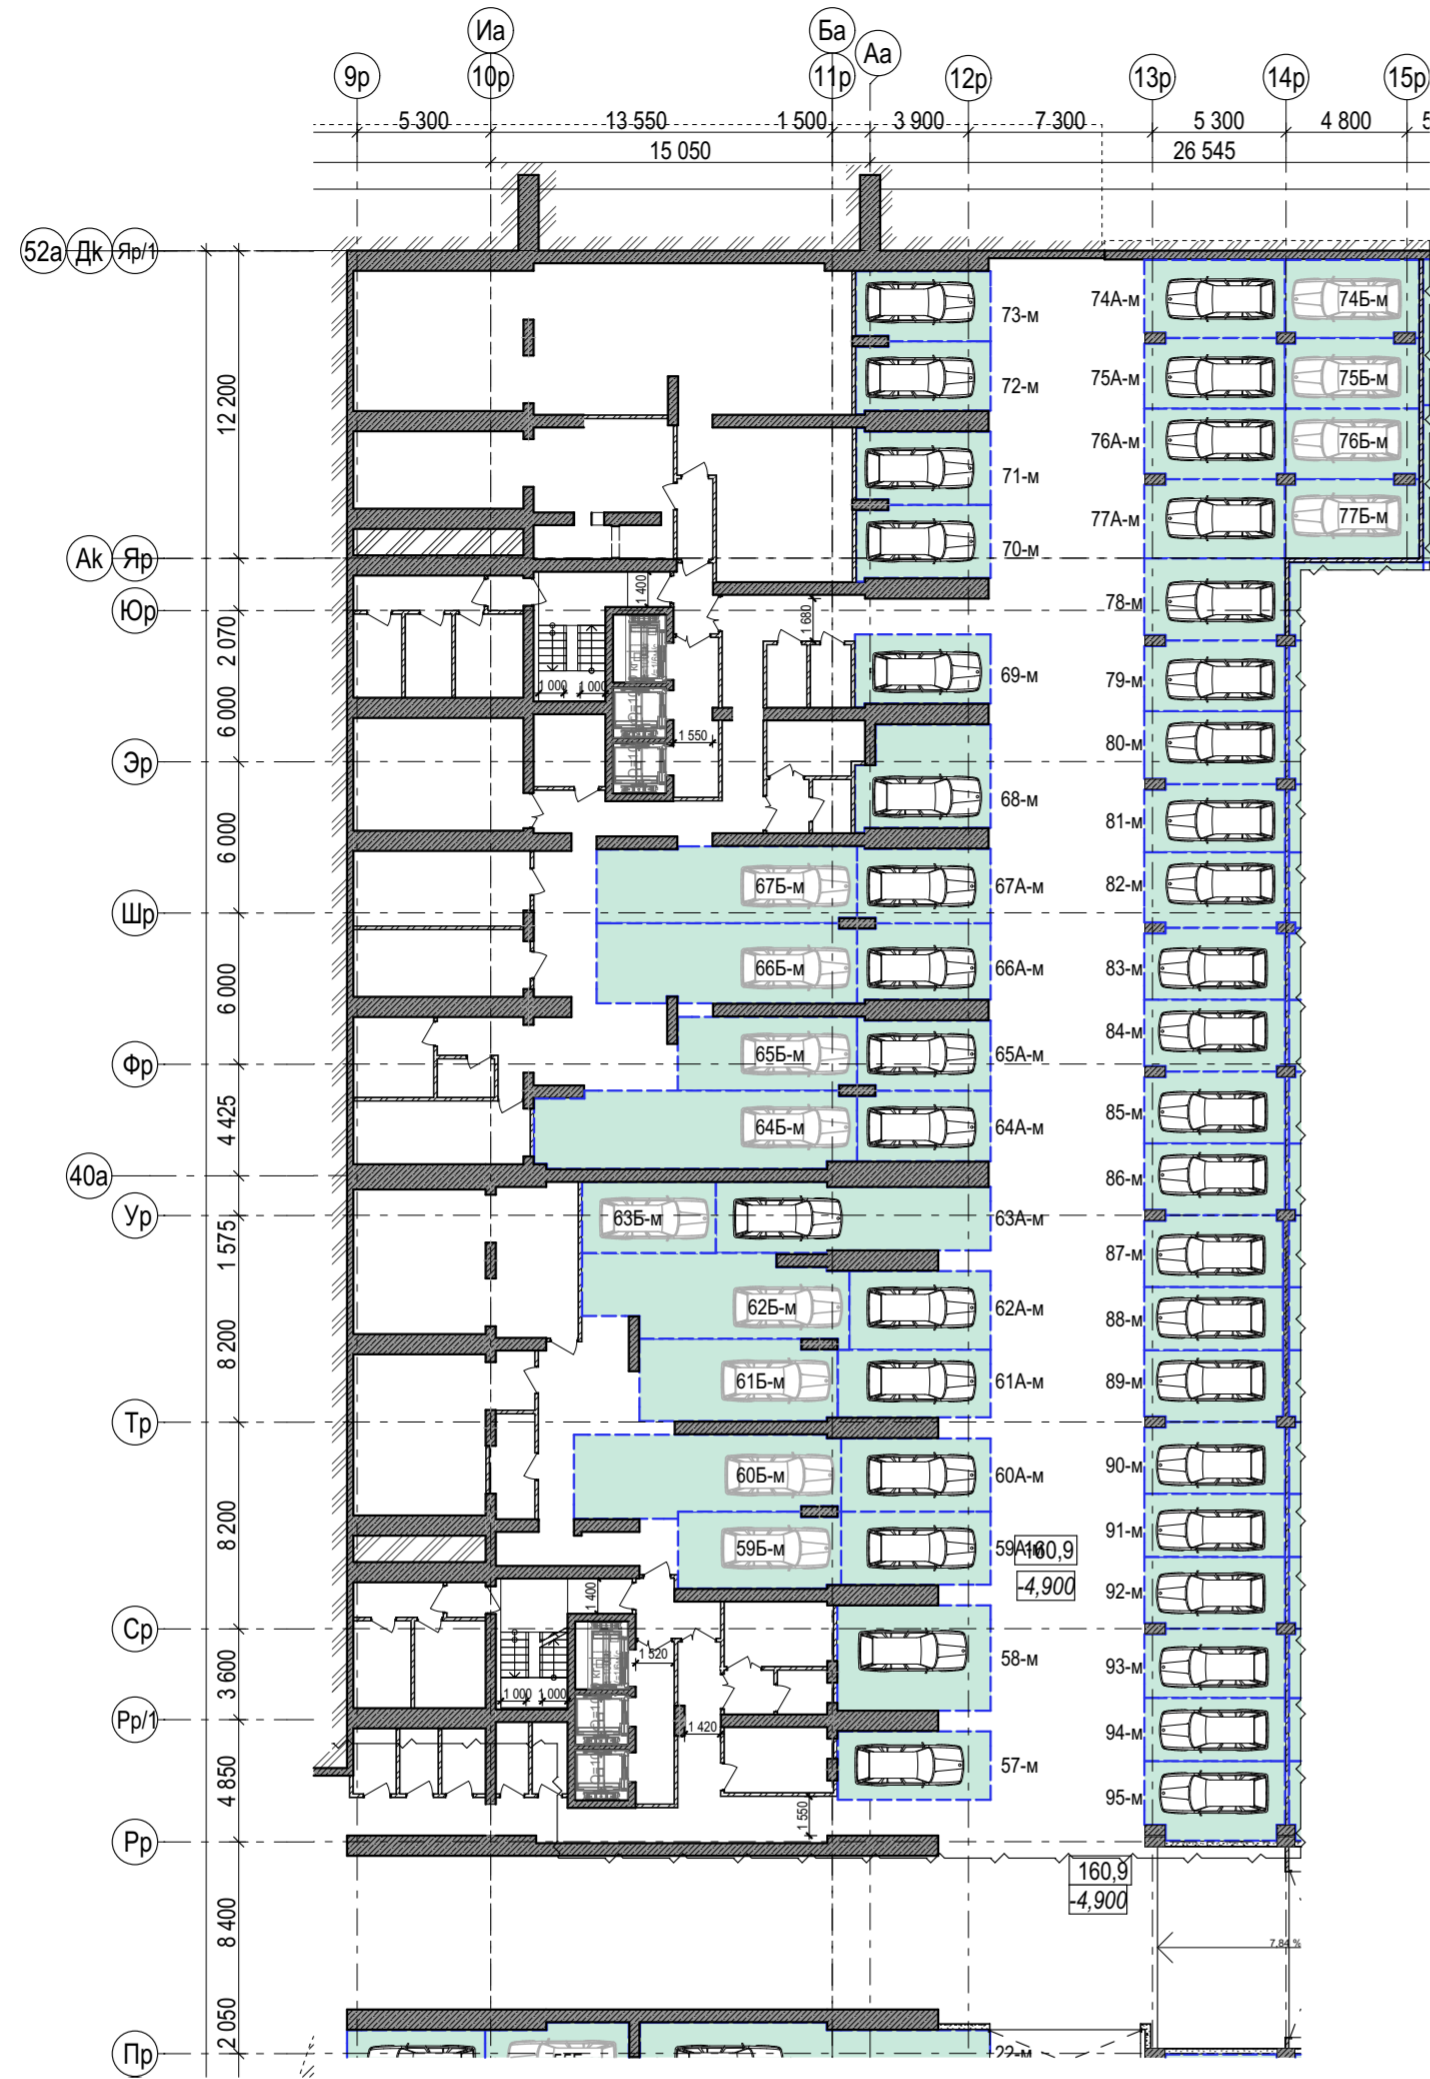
Иа
Ба
Аа
9р
10р
11р
12р
13р
14р
15р
5 300
13 550
1 500
3 900
7 300
5 300
4 800
15 050
26 545
52а
Дк
Яр/1
12 200
Ak
Яр
Юр
2 070
6 000
Эр
6 000
Шр
6 000
Фр
4 425
40а
Ур
1 575
8 200
Тр
8 200
Ср
3 600
Рр/1
4 850
Рр
8 400
2 050
Пр
73-м
72-м
71-м
70-м
69-м
68-м
67А-м
66А-м
65А-м
64А-м
63А-м
62А-м
61А-м
60А-м
59А-м
58-м
57-м
67Б-м
66Б-м
65Б-м
64Б-м
63Б-м
62Б-м
61Б-м
60Б-м
59Б-м
74А-м
75А-м
76А-м
77А-м
74Б-м
75Б-м
76Б-м
77Б-м
78-м
79-м
80-м
81-м
82-м
83-м
84-м
85-м
86-м
87-м
88-м
89-м
90-м
91-м
92-м
93-м
94-м
95-м
22-м
1 400
1 000
1 000
1 680
1 550
1 400
1 520
1 000
1 000
1 420
1 550
160,9
-4,900
160,9
-4,900
7,84 %